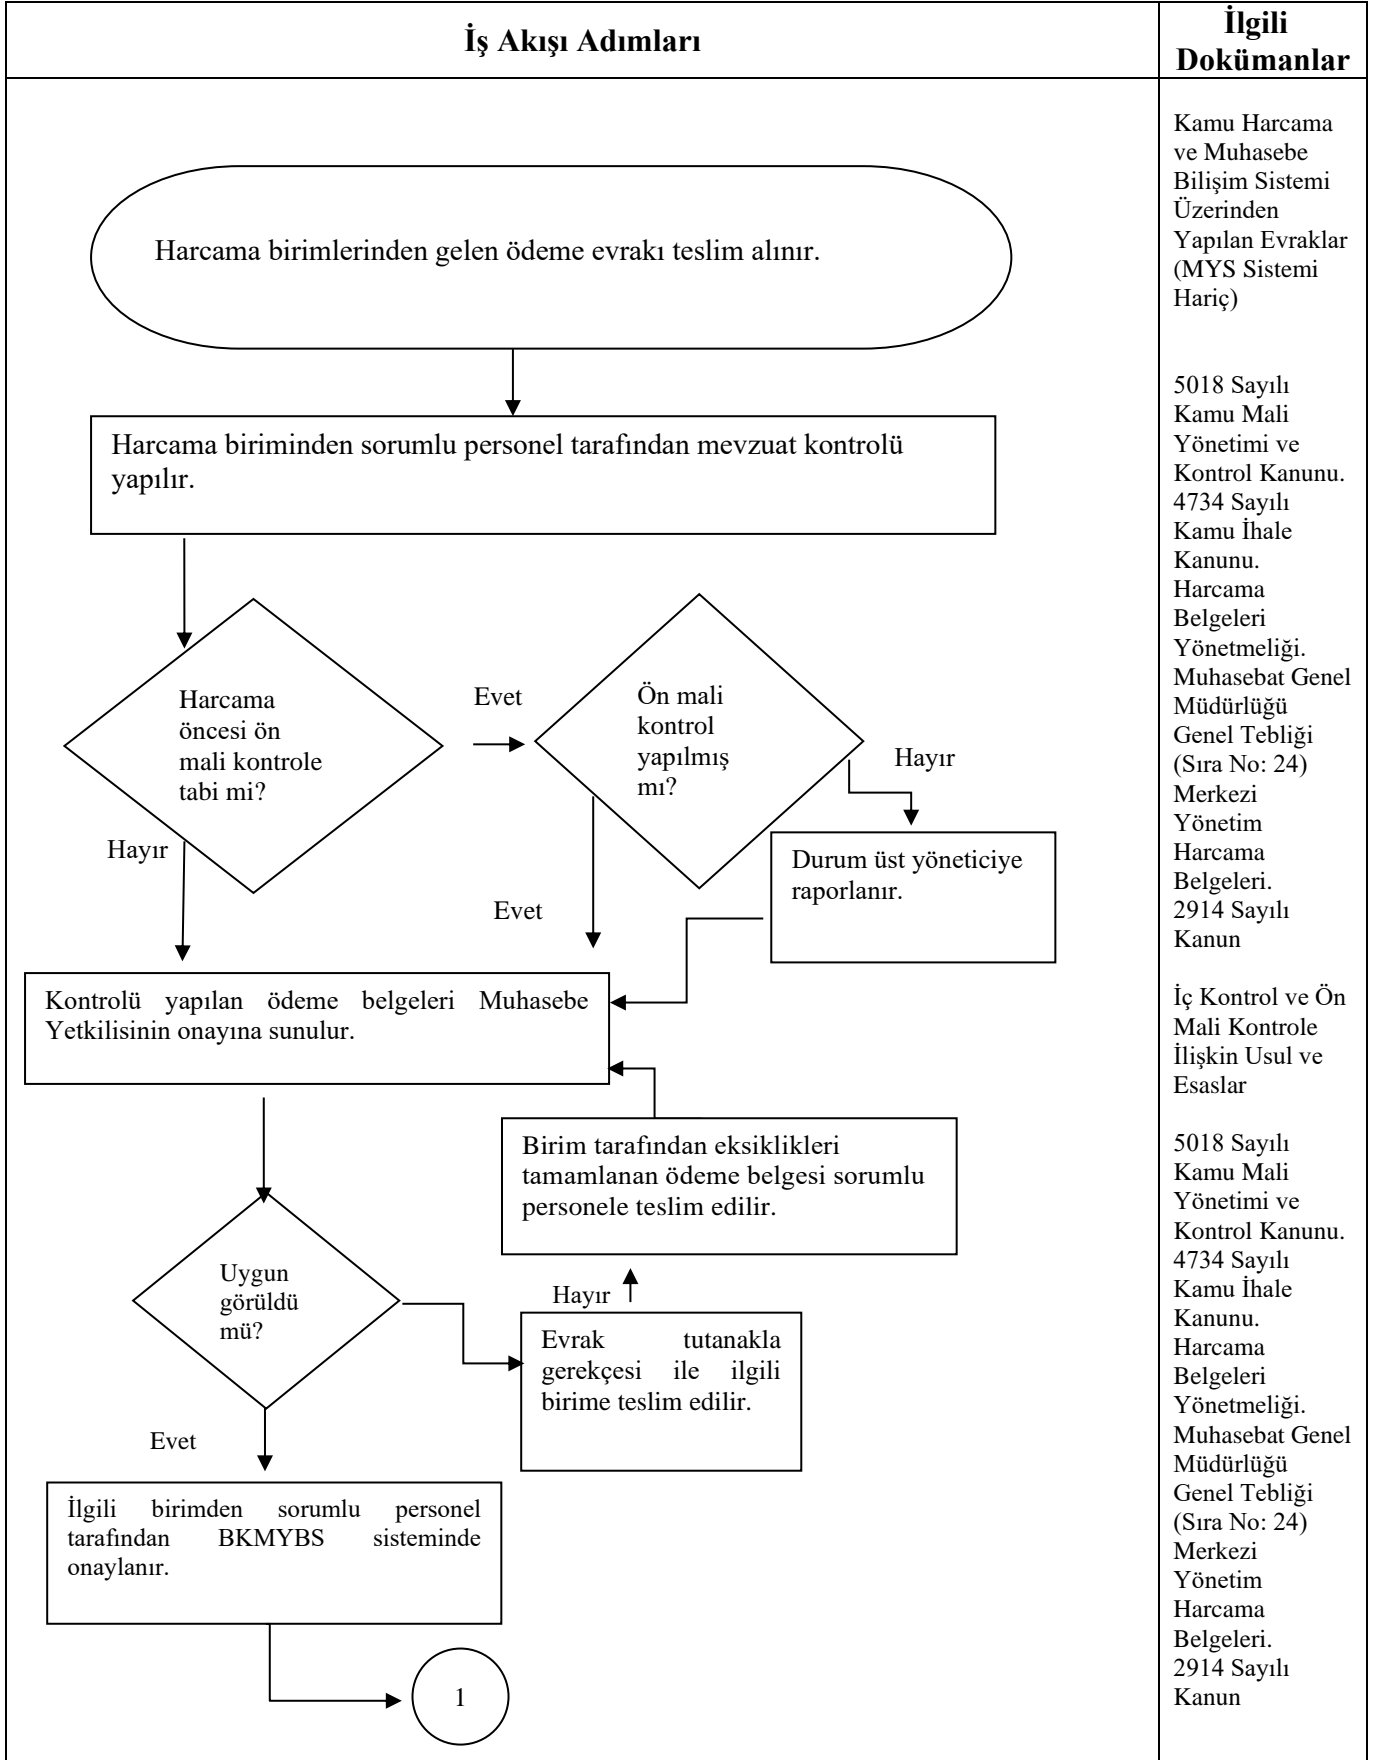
| İş Akışı Adımları | İlgili Dokümanlar |
|---|---|

Harcama birimlerinden gelen ödeme evrakı teslim alınır.

Harcama biriminden sorumlu personel tarafından mevzuat kontrolü yapılır.

Harcama öncesi ön mali kontrole tabi mi?

Evet

Ön mali kontrol yapılmış mı?

Hayır

Durum üst yöneticiye raporlanır.

Hayır

Evet

Kontrolü yapılan ödeme belgeleri Muhasebe Yetkilisinin onayına sunulur.

Birim tarafından eksiklikleri tamamlanan ödeme belgesi sorumlu personele teslim edilir.

Uygun görüldü mü?

Hayır

Evrak tutanakla gerekçesi ile ilgili birime teslim edilir.

Evet

İlgili birimden sorumlu personel tarafından BKMYBS sisteminde onaylanır.

1

Kamu Harcama ve Muhasebe Bilişim Sistemi Üzerinden Yapılan Evraklar (MYS Sistemi Hariç)

5018 Sayılı Kamu Mali Yönetimi ve Kontrol Kanunu. 4734 Sayılı Kamu İhale Kanunu. Harcama Belgeleri Yönetmeliği. Muhasebat Genel Müdürlüğü Genel Tebliği (Sıra No: 24) Merkezi Yönetim Harcama Belgeleri. 2914 Sayılı Kanun

İç Kontrol ve Ön Mali Kontrole İlişkin Usul ve Esaslar

5018 Sayılı Kamu Mali Yönetimi ve Kontrol Kanunu. 4734 Sayılı Kamu İhale Kanunu. Harcama Belgeleri Yönetmeliği. Muhasebat Genel Müdürlüğü Genel Tebliği (Sıra No: 24) Merkezi Yönetim Harcama Belgeleri. 2914 Sayılı Kanun